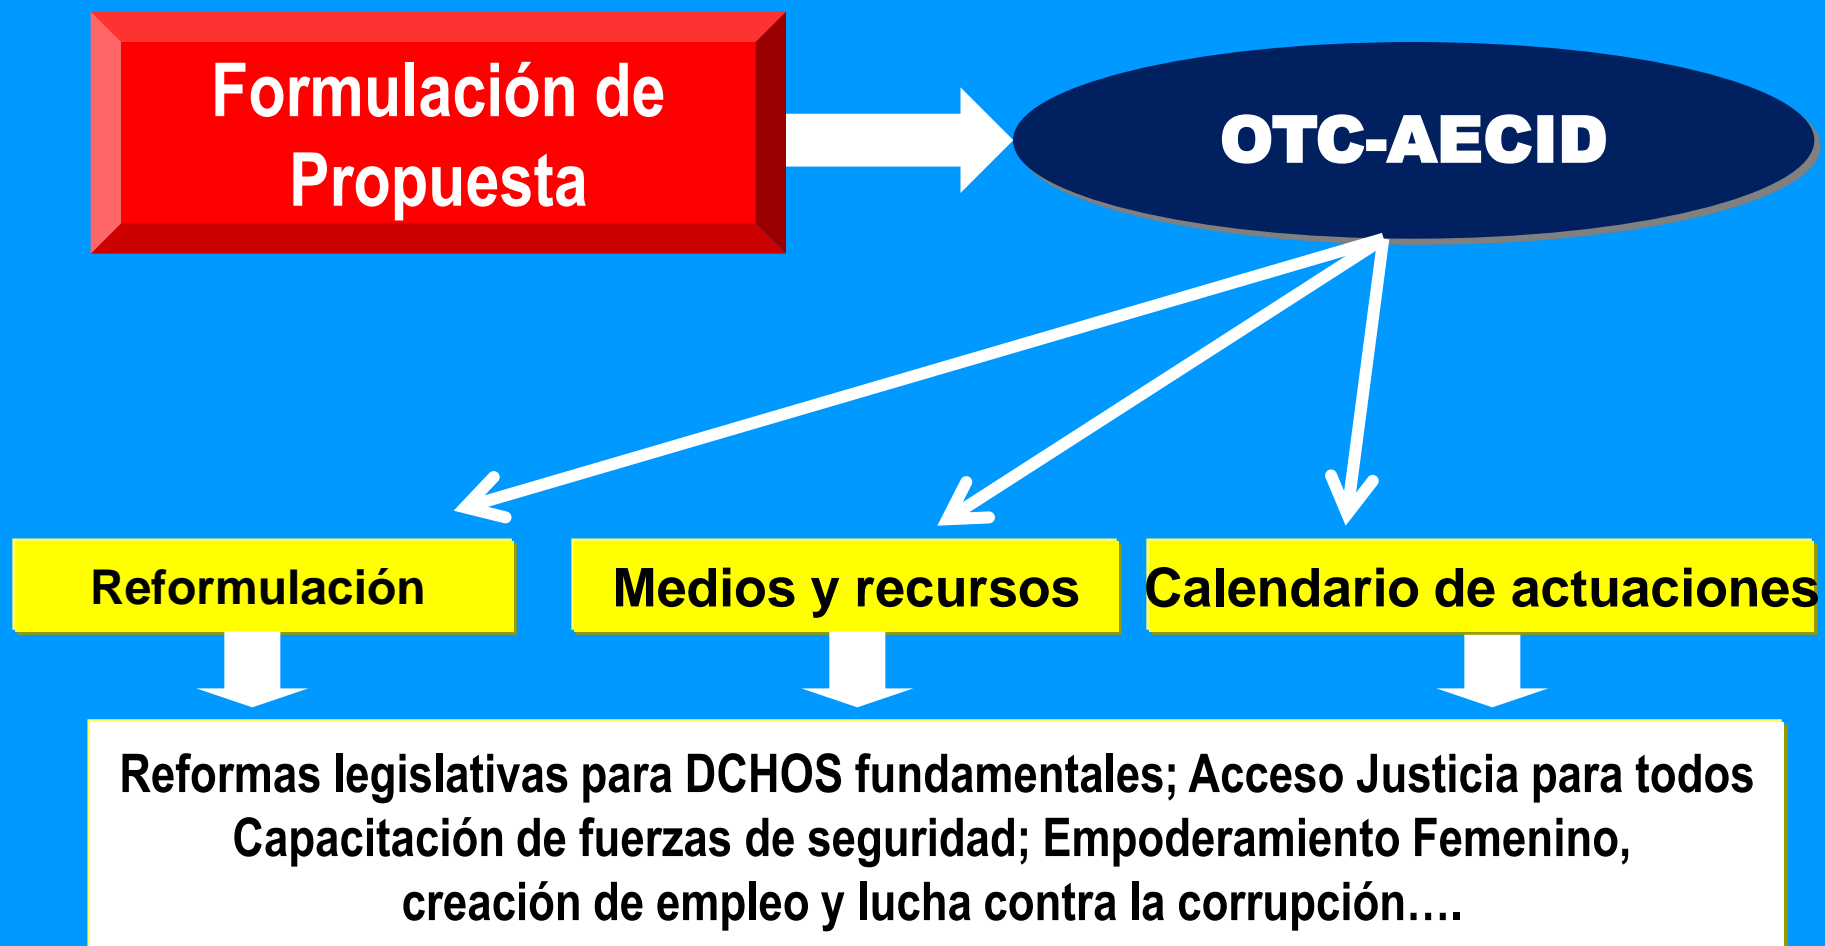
Formulación de Propuesta

OTC-AECID

Reformulación

Medios y recursos

Calendario de actuaciones

Reformas legislativas para DCHOS fundamentales; Acceso Justicia para todos
Capacitación de fuerzas de seguridad; Empoderamiento Femenino,
creación de empleo y lucha contra la corrupción….